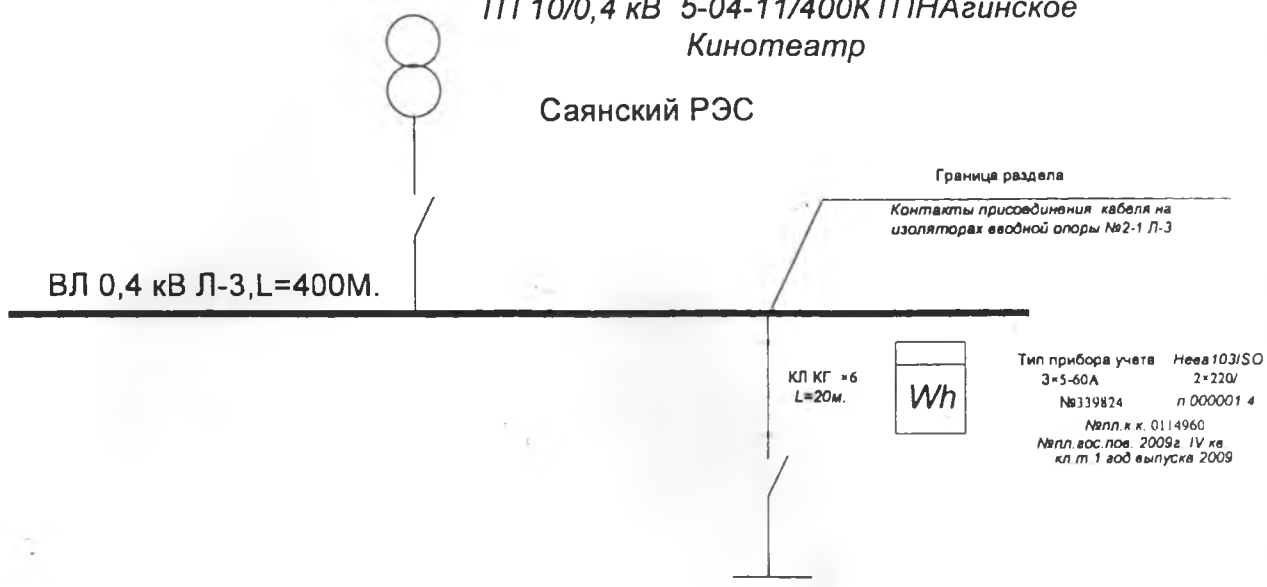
ТП 10/0,4 кВ 5-04-11/400КТПНАгинское
Кинотеатр

Саянский РЭС

Граница раздела

Контакты присоединения кабеля на изоляторах вводной опоры №2-1 Л-3

ВЛ 0,4 кВ Л-3,L=400М.

КЛ КГ ×6
L=20м.

Wh

Тип прибора учета Нева 103/SO
3×5-60А 2×220/
№339824 п 000001 4
№пл.к.к. 0114960
№пл.гос.пов. 2009г. IV кв
кл.т.1 год выпуска 2009